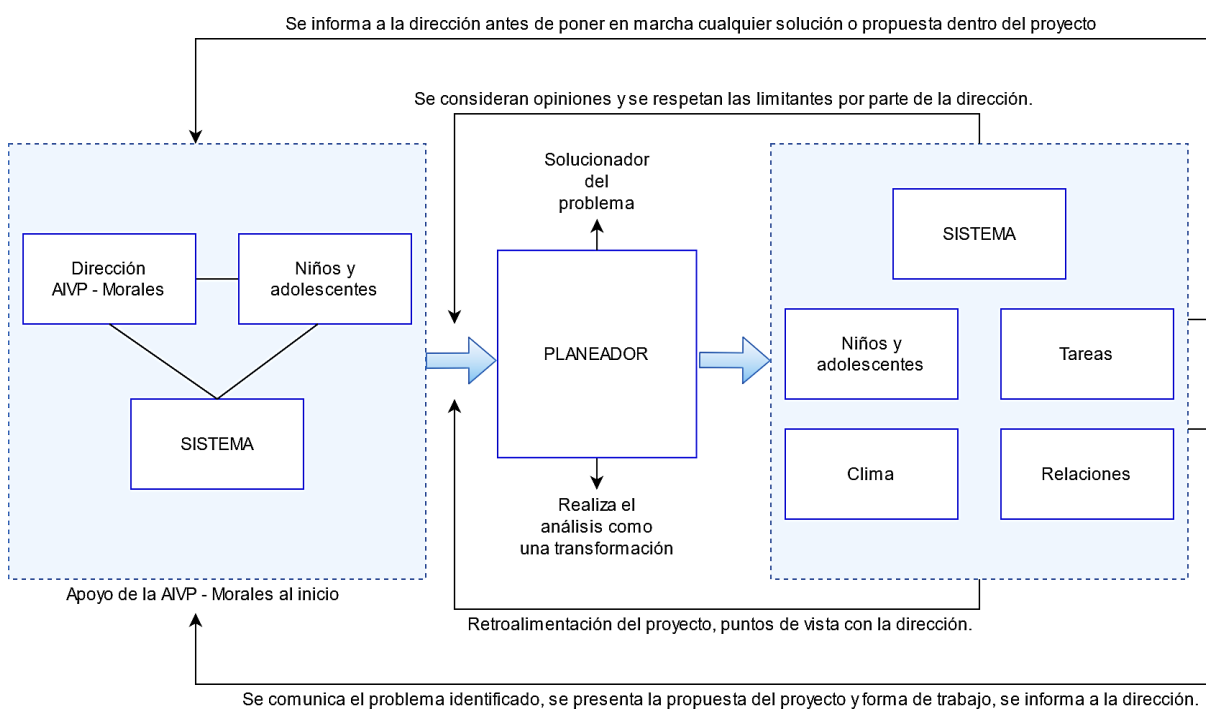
Se informa a la dirección antes de poner en marcha cualquier solución o propuesta dentro del proyecto

Se consideran opiniones y se respetan las limitantes por parte de la dirección.

Dirección AIVP - Morales

Niños y adolescentes

SISTEMA

Apoyo de la AIVP - Morales al inicio

Solucionador del problema

PLANEADOR

Realiza el análisis como una transformación

SISTEMA

Niños y adolescentes

Tareas

Clima

Relaciones

Retroalimentación del proyecto, puntos de vista con la dirección.

Se comunica el problema identificado, se presenta la propuesta del proyecto y forma de trabajo, se informa a la dirección.